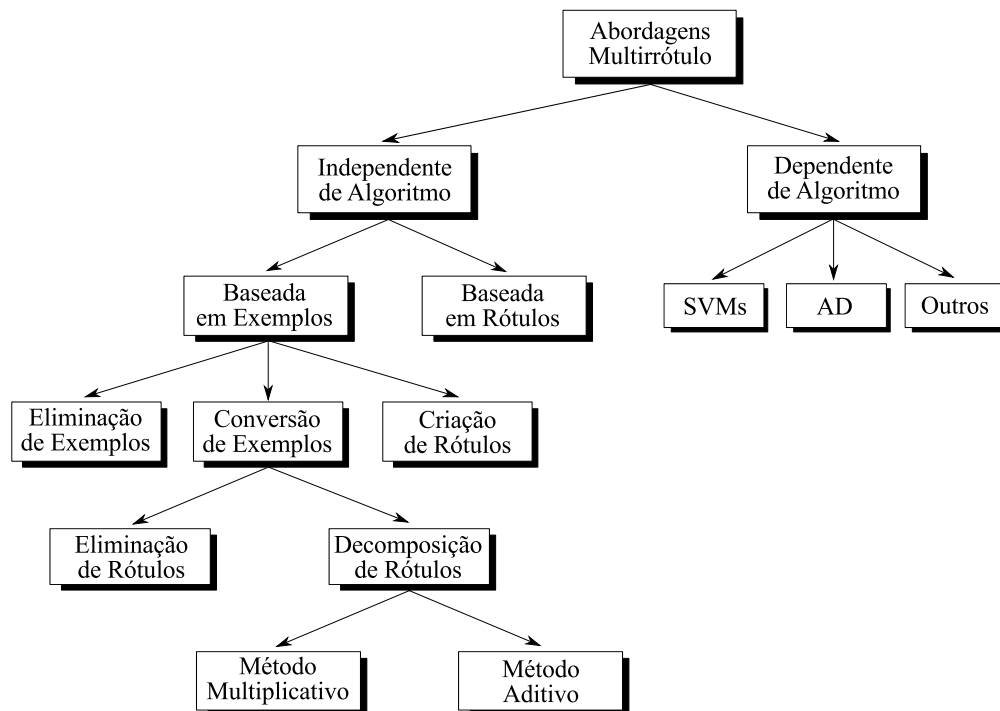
Abordagens Multirrótulo

Independente de Algoritmo

Dependente de Algoritmo

Baseada em Exemplos

Baseada em Rótulos

SVMs

AD

Outros

Eliminação de Exemplos

Conversão de Exemplos

Criação de Rótulos

Eliminação de Rótulos

Decomposição de Rótulos

Método Multiplicativo

Método Aditivo